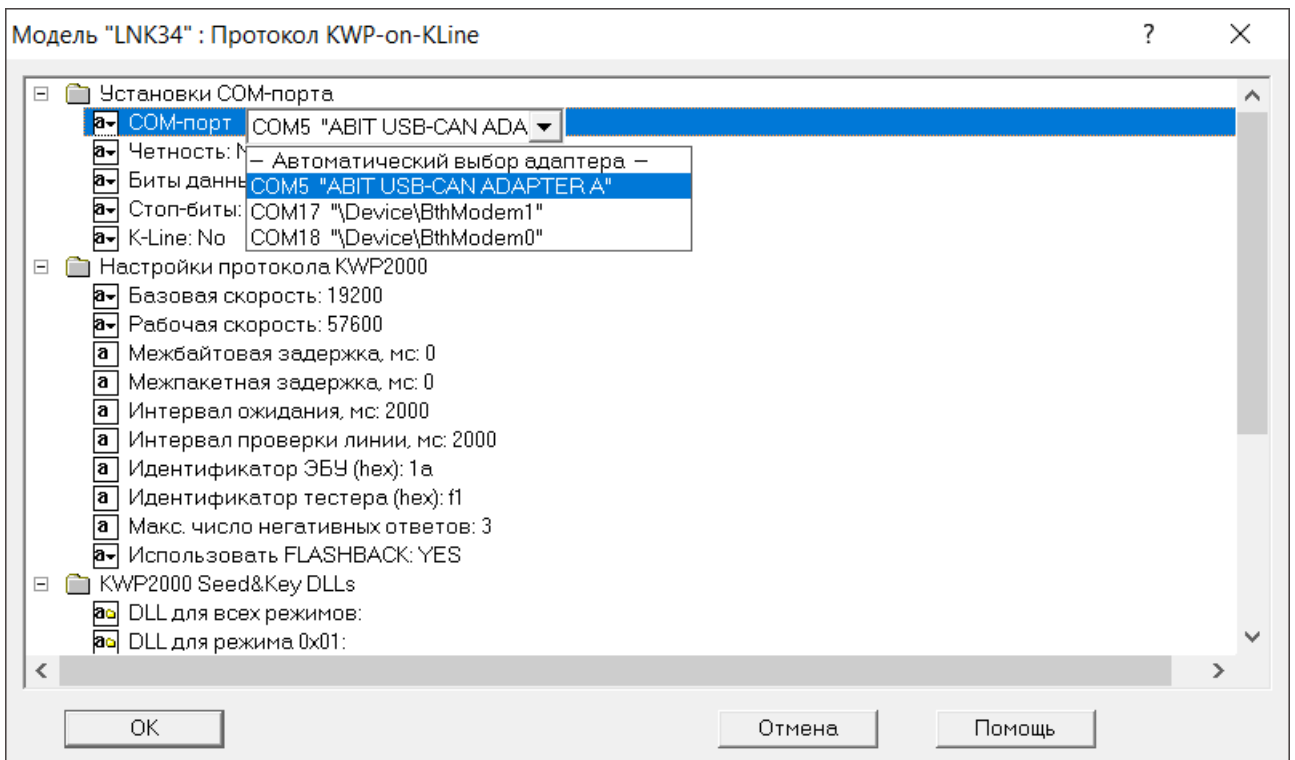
Модель "LNK34" : Протокол KWP-on-KLine

?

×

⊟ Установки COM-порта

COM-порт COM5 "ABIT USB-CAN ADA

Четность: N

Биты данны

Стоп-биты:

K-Line: No

– Автоматический выбор адаптера –

COM5 "ABIT USB-CAN ADAPTER A"

COM17 "\Device\BthModem1"

COM18 "\Device\BthModem0"

⊟ Настройки протокола KWP2000

Базовая скорость: 19200

Рабочая скорость: 57600

Межбайтовая задержка, мс: 0

Межпакетная задержка, мс: 0

Интервал ожидания, мс: 2000

Интервал проверки линии, мс: 2000

Идентификатор ЭБУ (hex): 1a

Идентификатор тестера (hex): f1

Макс. число негативных ответов: 3

Использовать FLASHBACK: YES

⊟ KWP2000 Seed&Key DLLs

DLL для всех режимов:

DLL для режима 0x01:

OK

Отмена

Помощь